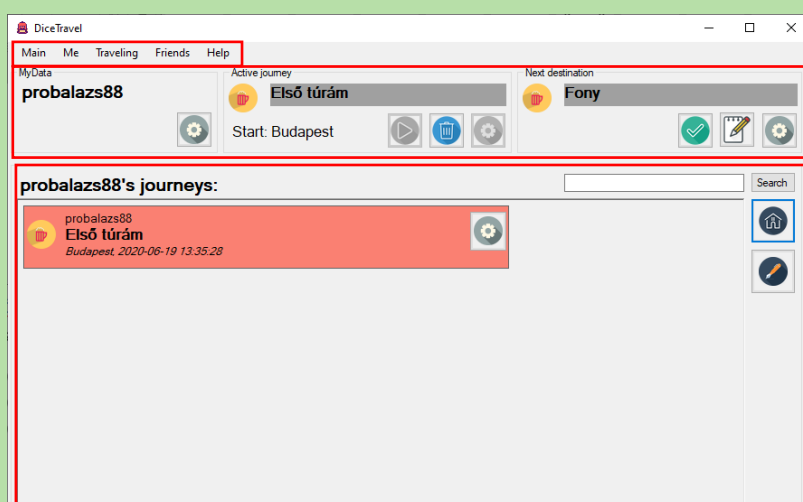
DiceTravel

Main Me Traveling Friends Help

MyData
probalazs88

Active journey
Első túrám
Start: Budapest

Next destination
Fony

probalazs88's journeys:

Search

probalazs88
Első túrám
Budapest, 2020-06-19 13:35:28